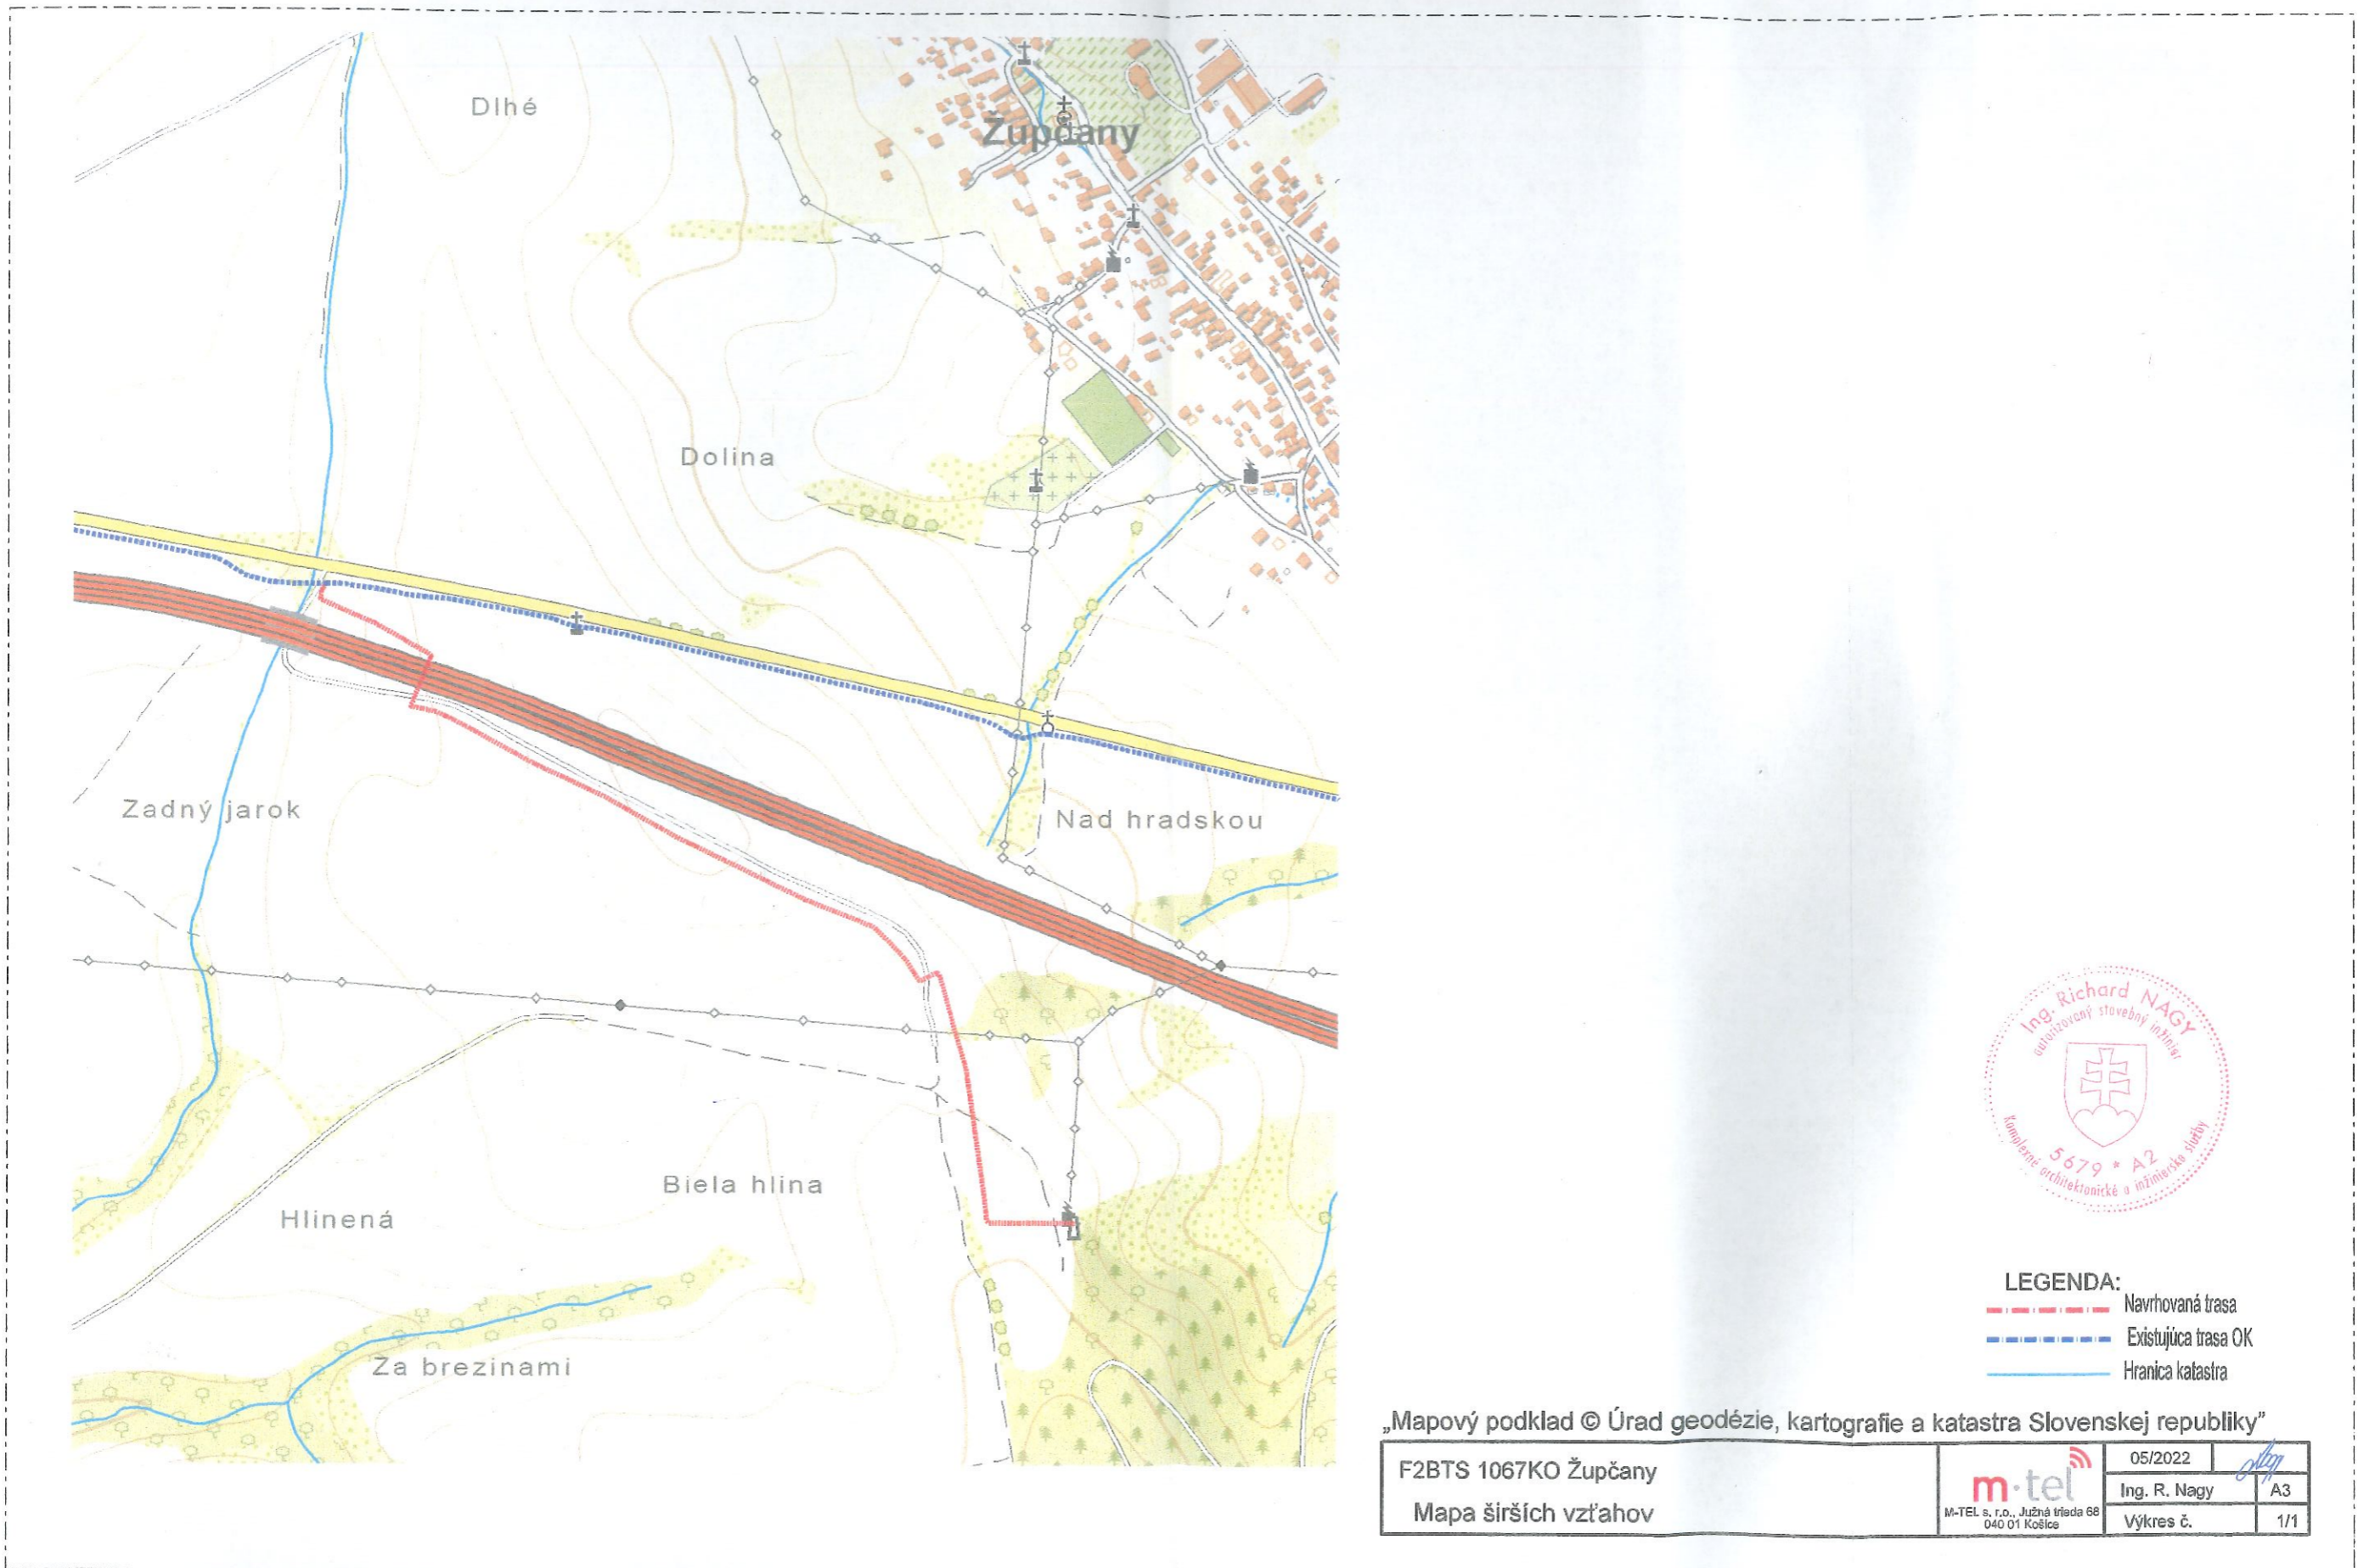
Dlhé

Župčany

Dolina

Zadný jarok

Nad hradskou

Biela hlina

Hlinená

Za brezinami

Ing. Richard NAGY
autorizovaný stavebný inžinier
5679 * A2
Komplexné architektonické a inžinierske služby

LEGENDA:
Navrhovaná trasa
Existujúca trasa OK
Hranica katastra

„Mapový podklad © Úrad geodézie, kartografie a katastra Slovenskej republiky"

| F2BTS 1067KO Župčany | m·tel M-TEL s. r.o., Južná trieda 68 040 01 Košice | 05/2022 | |
|---|---|---|---|
| Mapa širších vzťahov | | Ing. R. Nagy | A3 |
| | | Výkres č. | 1/1 |